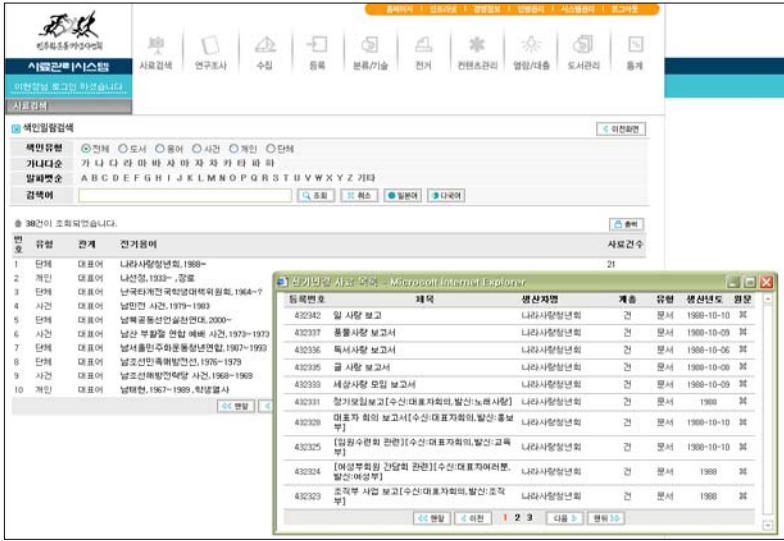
홈페이지 | 인트라넷 | 결재정보 | 인명관리 | 시스템관리 | 로그아웃

민주화운동기념사업회

사료관리시스템

이현정님 로그인 하셨습니다

사료검색

사료검색 연구조사 수집 등록 분류/기술 전거 컨텐츠관리 열람/대출 도서관리 통계

색인일람검색

이전화면

색인유형 ⦿전체 ○도서 ○용어 ○사건 ○개인 ○단체

가나다순 가 나 다 라 마 바 사 아 자 차 카 타 파 하

알파벳순 A B C D E F G H I J K L M N O P Q R S T U V W X Y Z 기타

검색어

조회 취소 일본어 다국어

총 38건이 조회되었습니다.

출력

| 번호 | 유형 | 관계 | 전거용어 | 사료건수 |
|---|---|---|---|---|
| 1 | 단체 | 대표어 | 나라사랑청년회, 1988~ | 21 |
| 2 | 개인 | 대표어 | 나선정, 1933~, 장로 | |
| 3 | 단체 | 대표어 | 난국타개전국학생대책위원회, 1964~? | |
| 4 | 사건 | 대표어 | 남민전 사건, 1979~1983 | |
| 5 | 단체 | 대표어 | 남북공동선언실천연대, 2000~ | |
| 6 | 사건 | 대표어 | 남산 부활절 연합 예배 사건, 1973~1973 | |
| 7 | 단체 | 대표어 | 남서울민주화운동청년연합, 1987~1993 | |
| 8 | 단체 | 대표어 | 남조선민족해방전선, 1976~1979 | |
| 9 | 사건 | 대표어 | 남조선해방전략당 사건, 1968~1969 | |
| 10 | 개인 | 대표어 | 남태현, 1967~1989, 학생열사 | |

맨앞

전거별연 사료 목록 - Microsoft Internet Explorer

| 등록번호 | 제목 | 생산자명 | 계층 | 유형 | 생산년도 | 원문 |
|---|---|---|---|---|---|---|
| 432342 | 일 사랑 보고 | 나라사랑청년회 | 건 | 문서 | 1988-10-10 | |
| 432337 | 풍물사랑 보고서 | 나라사랑청년회 | 건 | 문서 | 1988-10-09 | |
| 432336 | 독서사랑 보고서 | 나라사랑청년회 | 건 | 문서 | 1988-10-06 | |
| 432335 | 글 사랑 보고서 | 나라사랑청년회 | 건 | 문서 | 1988-10-08 | |
| 432333 | 세상사랑 모임 보고서 | 나라사랑청년회 | 건 | 문서 | 1988-10-09 | |
| 432331 | 참가모임보고[수신:대표자회의,발신:노래사랑] | 나라사랑청년회 | 건 | 문서 | 1988 | |
| 432328 | 대표자 회의 보고서[수신:대표자회의,발신:홍보부] | 나라사랑청년회 | 건 | 문서 | 1988-10-10 | |
| 432325 | [입원수련회 관련][수신:대표자회의,발신:교육부] | 나라사랑청년회 | 건 | 문서 | 1988-10-10 | |
| 432324 | [여성부회원 간담회 관련][수신:대표자여러분,발신:여성부] | 나라사랑청년회 | 건 | 문서 | 1988 | |
| 432323 | 조직부 사업 보고[수신:대표자회의,발신:조직부] | 나라사랑청년회 | 건 | 문서 | 1988 | |

맨앞 이전 1 2 3 다음 맨뒤